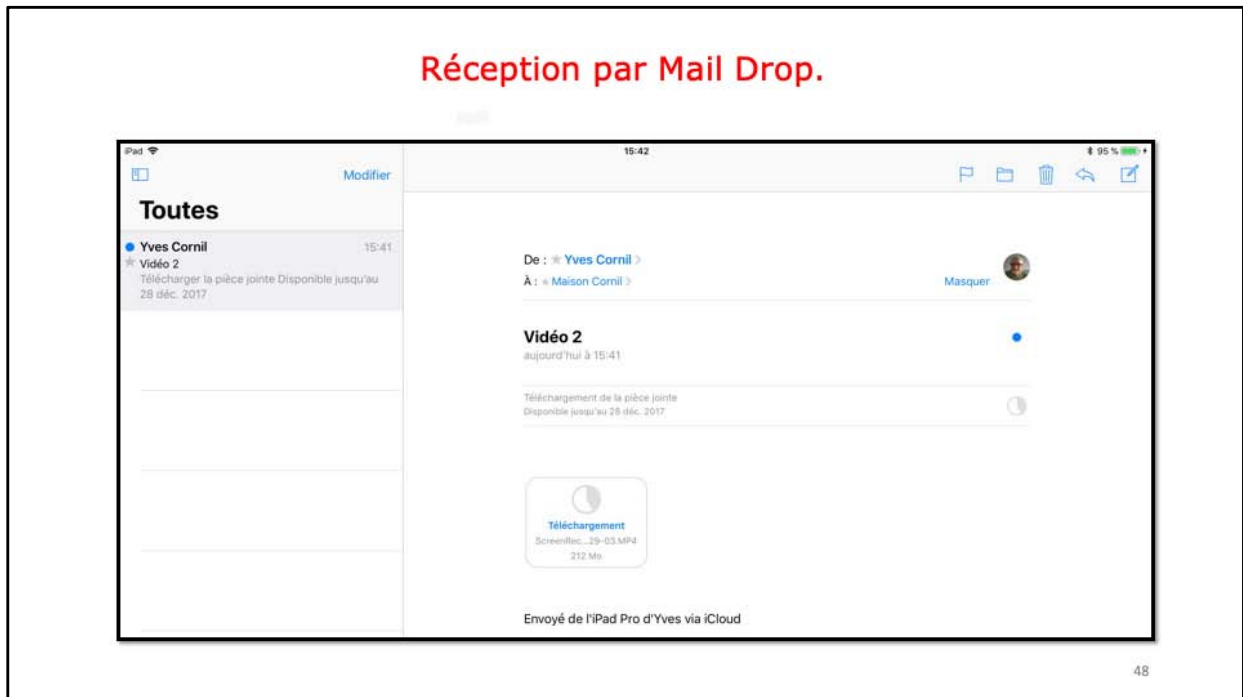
Réception par Mail Drop.

iPad

15:42

95 %

Modifier

Toutes

Yves Cornil 15:41
Vidéo 2
Télécharger la pièce jointe Disponible jusqu'au 28 déc. 2017

De : Yves Cornil
À : Maison Cornil
Masquer

Vidéo 2
aujourd'hui à 15:41

Téléchargement de la pièce jointe
Disponible jusqu'au 28 déc. 2017

Téléchargement
ScreenRec...29-03.MP4
212 Mo

Envoyé de l'iPad Pro d'Yves via iCloud

48